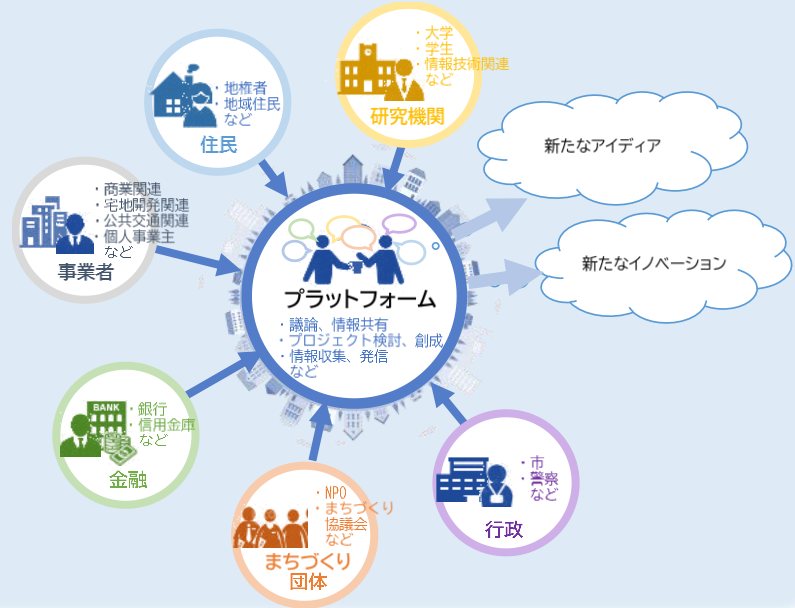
・地権者
・地域住民
など
住民

・大学
・学生
・情報技術関連
など
研究機関

新たなアイディア

新たなイノベーション

・商業関連
・宅地開発関連
・公共交通関連
・個人事業主
など
事業者

プラットフォーム
・議論、情報共有
・プロジェクト検討、創成
・情報収集、発信
など

BANK
・銀行
・信用金庫
など
金融

・NPO
・まちづくり
協議会
など
まちづくり
団体

・市
・警察
など
行政